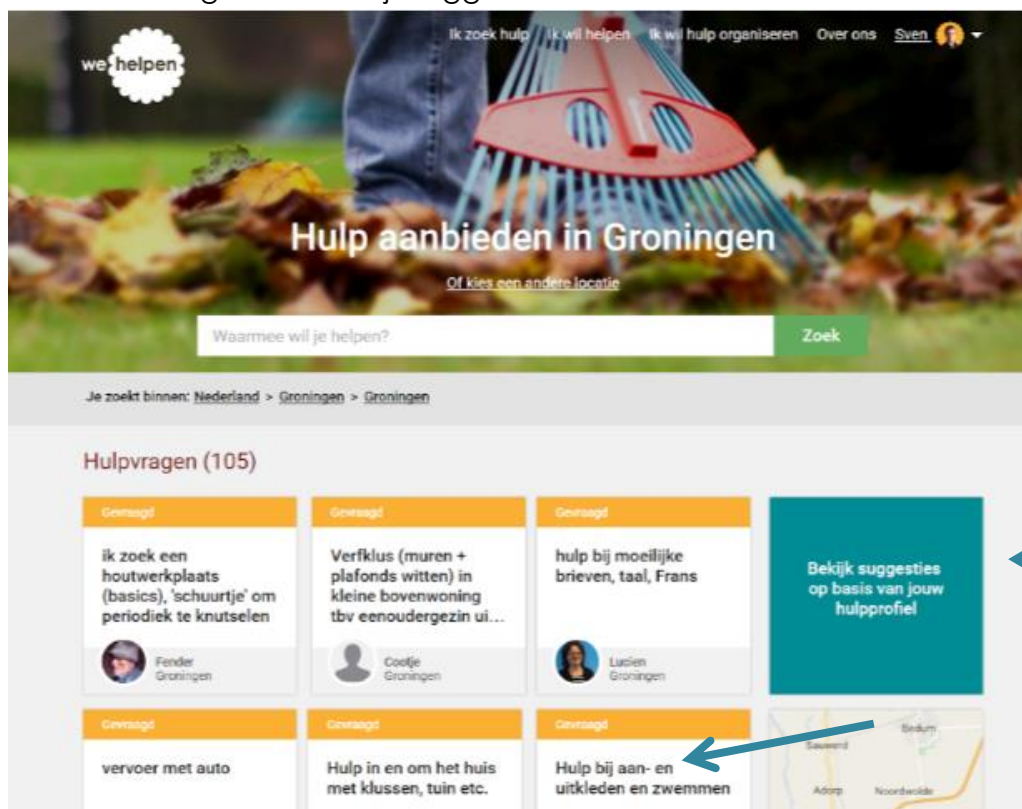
we helpen

Ik zoek hulp Ik wil helpen Ik wil hulp organiseren Over ons Sven

Hulp aanbieden in Groningen

Of kies een andere locatie

Waarmee wil je helpen?

Zoek

Je zoekt binnen: Nederland > Groningen > Groningen

Hulpvragen (105)

Gevraagd

ik zoek een houtwerkplaats (basics), 'schuurtje' om periodiek te knutselen

Fender
Groningen

Gevraagd

Verfklus (muren + plafonds witten) in kleine bovenwoning tbv eenoudergezin ui...

Cootje
Groningen

Gevraagd

hulp bij moeilijke brieven, taal, Frans

Lucien
Groningen

Bekijk suggesties op basis van jouw hulpprofiel

Gevraagd

vervoer met auto

Gevraagd

Hulp in en om het huis met klussen, tuin etc.

Gevraagd

Hulp bij aan- en uitkleden en zwemmen

Sauwerd
Bedum
Adorp
Noordwolde